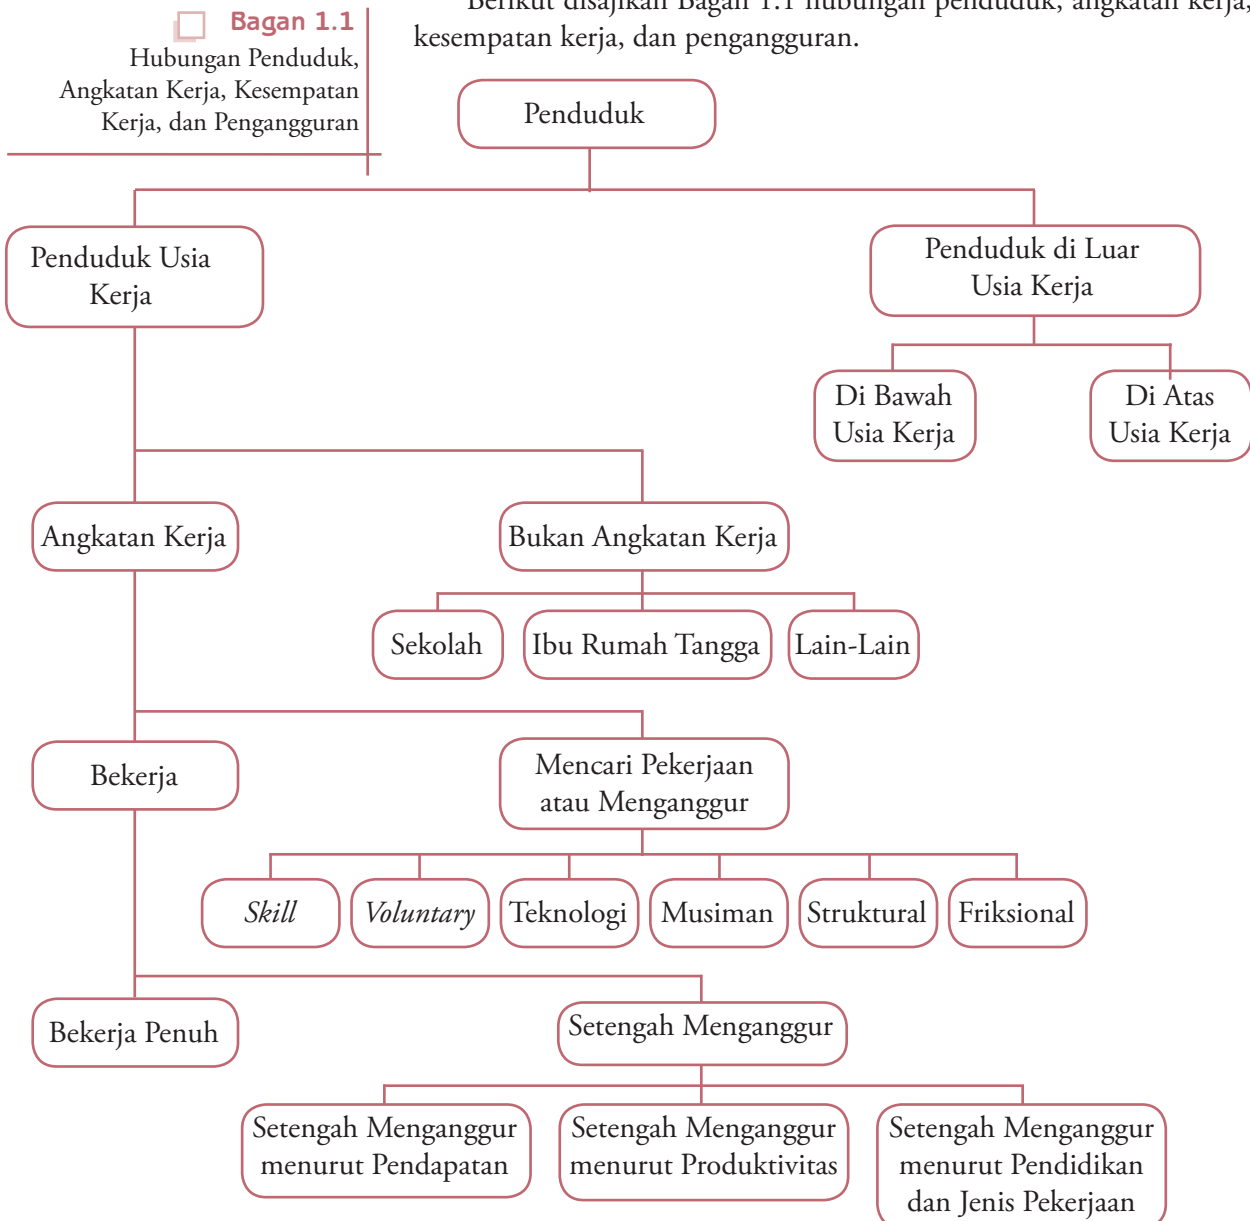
Bagan 1.1
Hubungan Penduduk, Angkatan Kerja, Kesempatan Kerja, dan Pengangguran

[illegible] disajikan Bagan 1.1 hubungan penduduk, angkatan kerja, kesempatan kerja, dan pengangguran.

Penduduk

Penduduk Usia Kerja

Penduduk di Luar Usia Kerja

Di Bawah Usia Kerja

Di Atas Usia Kerja

Angkatan Kerja

Bukan Angkatan Kerja

Sekolah

Ibu Rumah Tangga

Lain-Lain

Bekerja

Mencari Pekerjaan atau Menganggur

*Skill*

*Voluntary*

Teknologi

Musiman

Struktural

Friksional

Bekerja Penuh

Setengah Menganggur

Setengah Menganggur menurut Pendapatan

Setengah Menganggur menurut Produktivitas

Setengah Menganggur menurut Pendidikan dan Jenis Pekerjaan